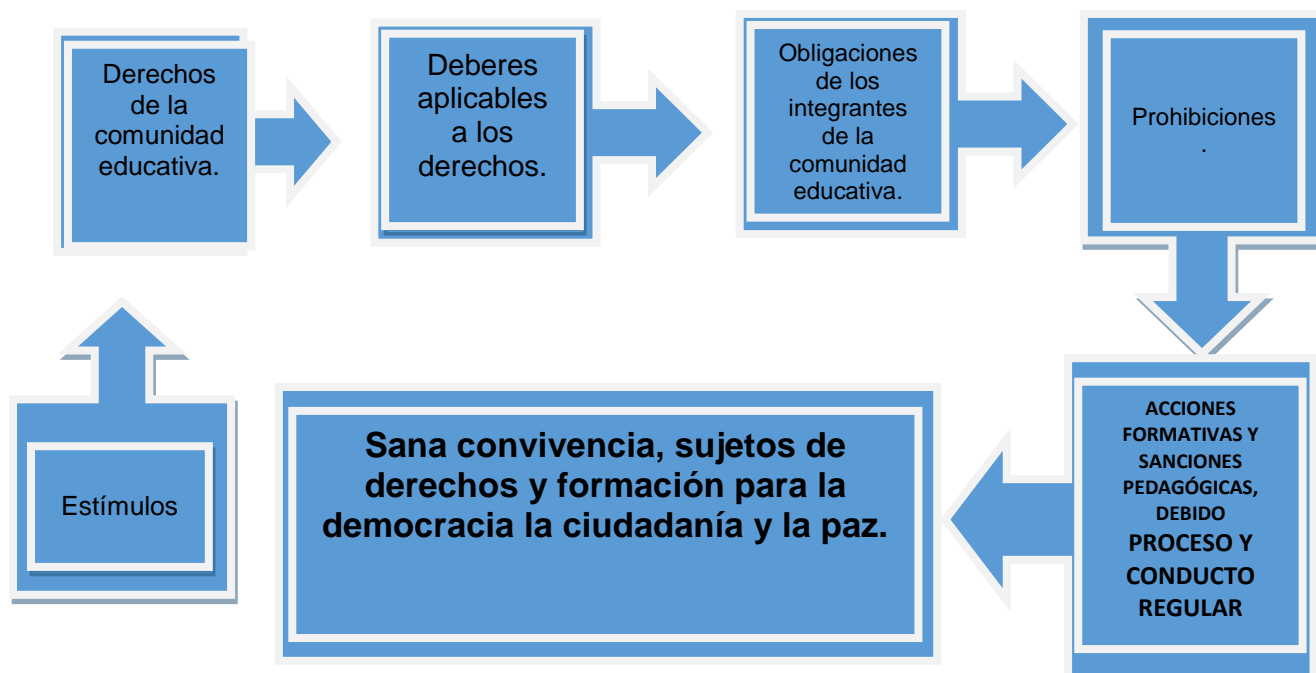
Derechos de la comunidad educativa.

Deberes aplicables a los derechos.

Obligaciones de los integrantes de la comunidad educativa.

Prohibiciones .

ACCIONES FORMATIVAS Y SANCIONES PEDAGÓGICAS, DEBIDO PROCESO Y CONDUCTO REGULAR

Sana convivencia, sujetos de derechos y formación para la democracia la ciudadanía y la paz.

Estímulos